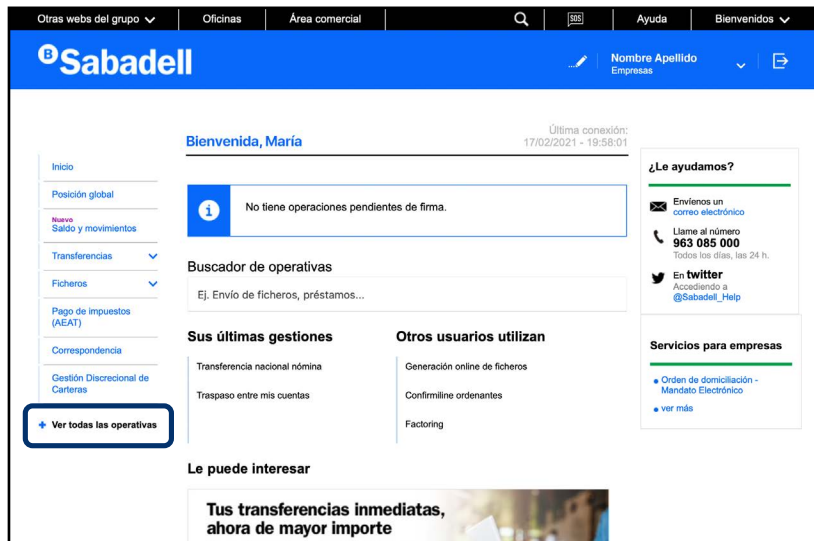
Otras webs del grupo Oficinas Área comercial SOS Ayuda Bienvenidos

Sabadell

Nombre Apellido
Empresas

Bienvenida, María

Última conexión:
17/02/2021 - 19:58:01

Inicio
Posición global
Nuevo
Saldo y movimientos
Transferencias
Ficheros
Pago de impuestos (AEAT)
Correspondencia
Gestión Discrecional de Carteras
+ Ver todas las operativas

No tiene operaciones pendientes de firma.

Buscador de operativas

Ej. Envío de ficheros, préstamos...

Sus últimas gestiones

Transferencia nacional nómina
Traspaso entre mis cuentas

Otros usuarios utilizan

Generación online de ficheros
Confirmiline ordenantes
Factoring

Le puede interesar

Tus transferencias inmediatas, ahora de mayor importe

¿Le ayudamos?

Envíenos un
correo electrónico

Llame al número
963 085 000
Todos los días, las 24 h.

En twitter
Accediendo a
@Sabadell_Help

Servicios para empresas

Orden de domiciliación - Mandato Electrónico
ver más